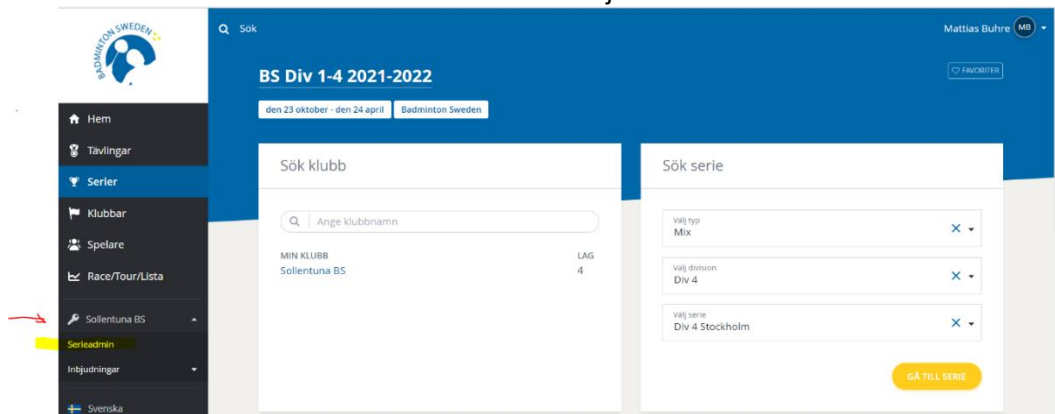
BADMINTON SWEDEN

Sök

Mattias Buhre MB

BS Div 1-4 2021-2022

FAVORITER

den 23 oktober - den 24 april

Badminton Sweden

Hem

Tävlingar

Serier

Klubbar

Spelare

Race/Tour/Lista

Sollentuna BS

Serieadmin

Inbjudningar

Svenska

Sök klubb

Ange klubbnamn

MIN KLUBB

LAG

Sollentuna BS

4

Sök serie

Välj typ
Mix

Välj division
Div 4

Välj serie
Div 4 Stockholm

GÅ TILL SERIE